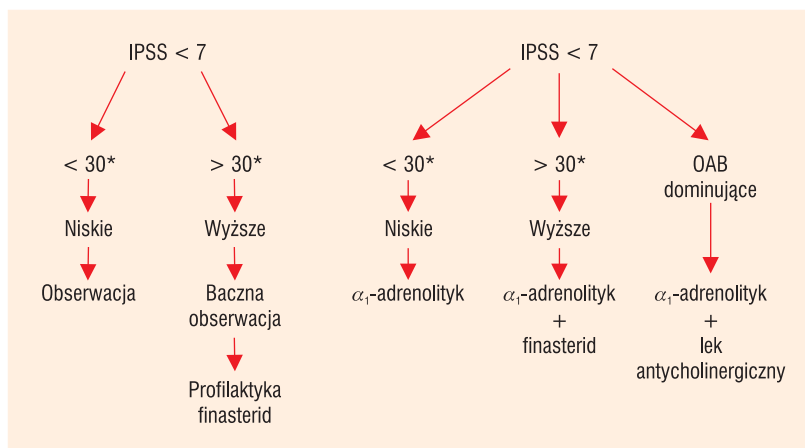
IPSS < 7

< 30*

Niskie

Obserwacja

> 30*

Wyższe

Baczna obserwacja

Profilaktyka finasterid

IPSS < 7

< 30*

Niskie

$\alpha_1$-adrenolityk

> 30*

Wyższe

$\alpha_1$-adrenolityk + finasterid

OAB dominujące

$\alpha_1$-adrenolityk + lek antycholinergiczny